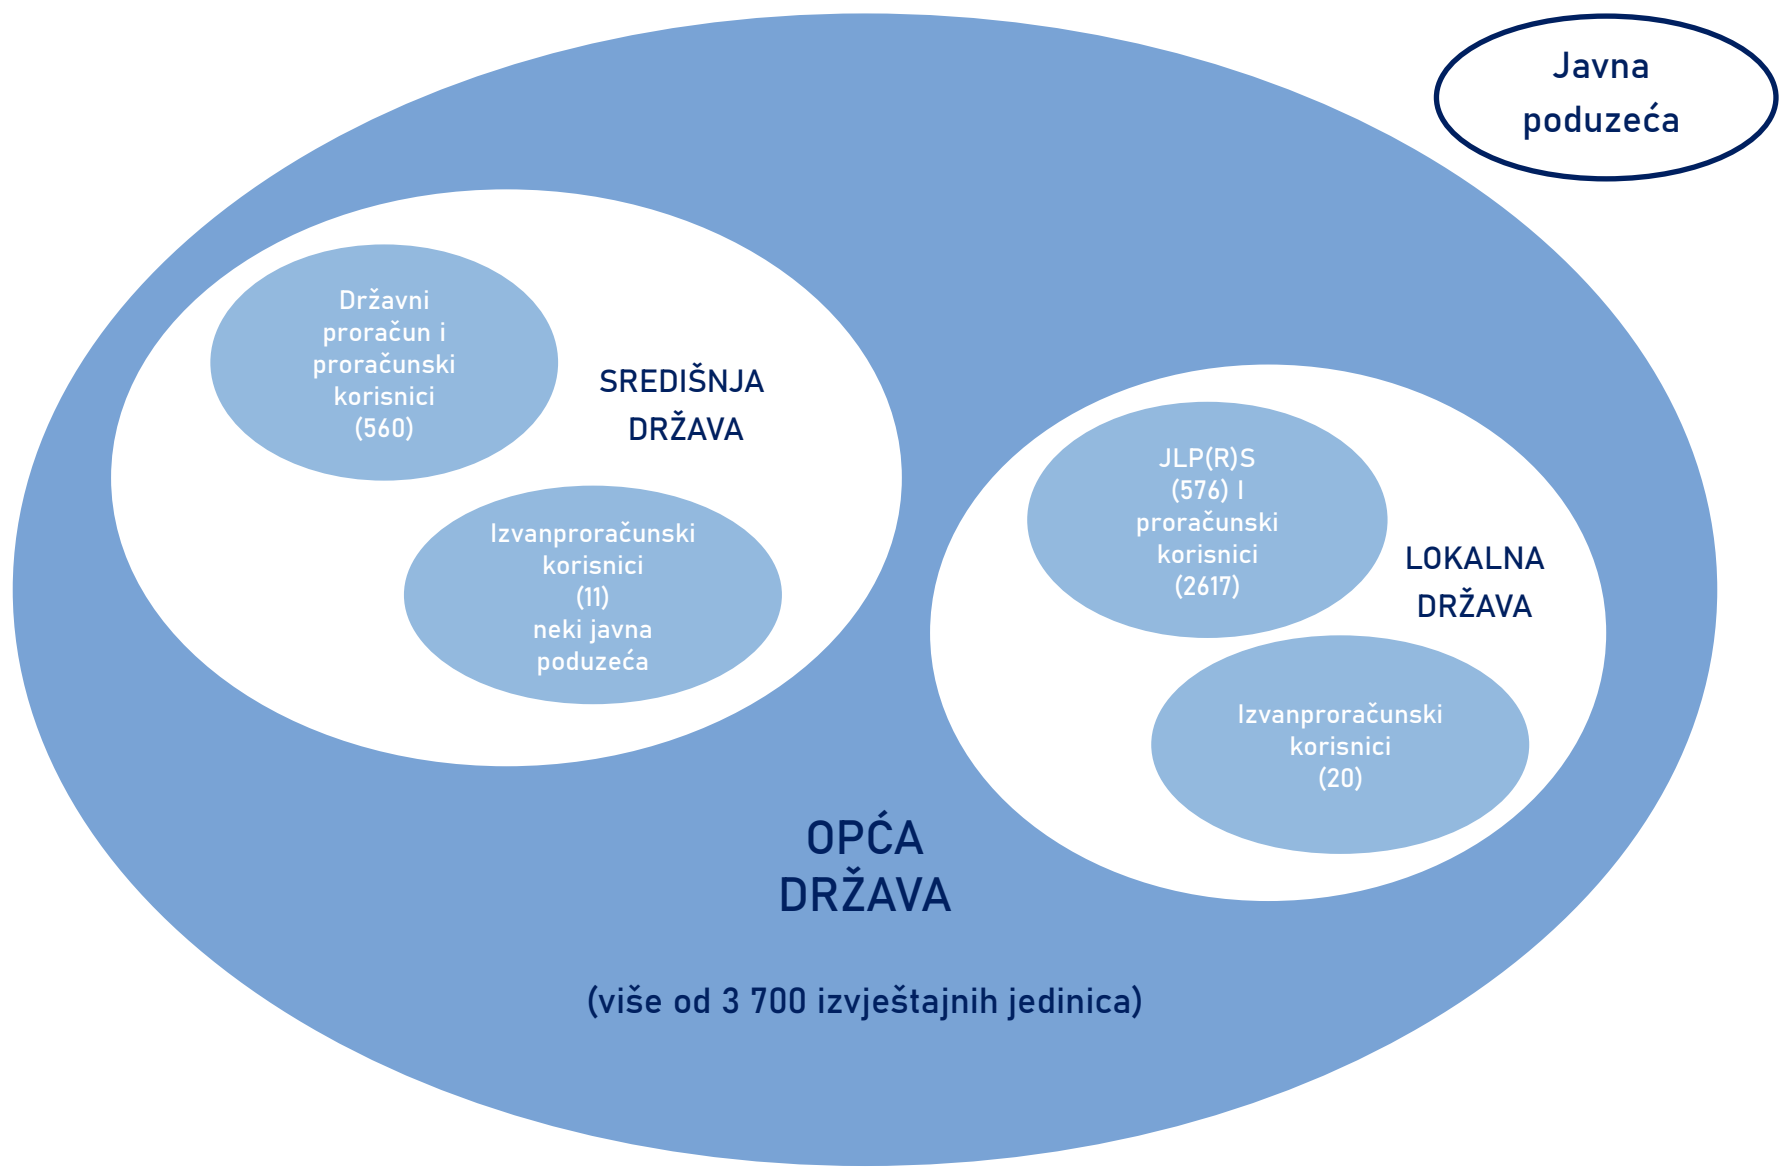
Javna poduzeća

Državni proračun i proračunski korisnici (560)

SREDIŠNJA DRŽAVA

Izvanproračunski korisnici (11) neki javna poduzeća

JLP(R)S (576) I proračunski korisnici (2617)

LOKALNA DRŽAVA

Izvanproračunski korisnici (20)

OPĆA DRŽAVA

(više od 3 700 izvještajnih jedinica)